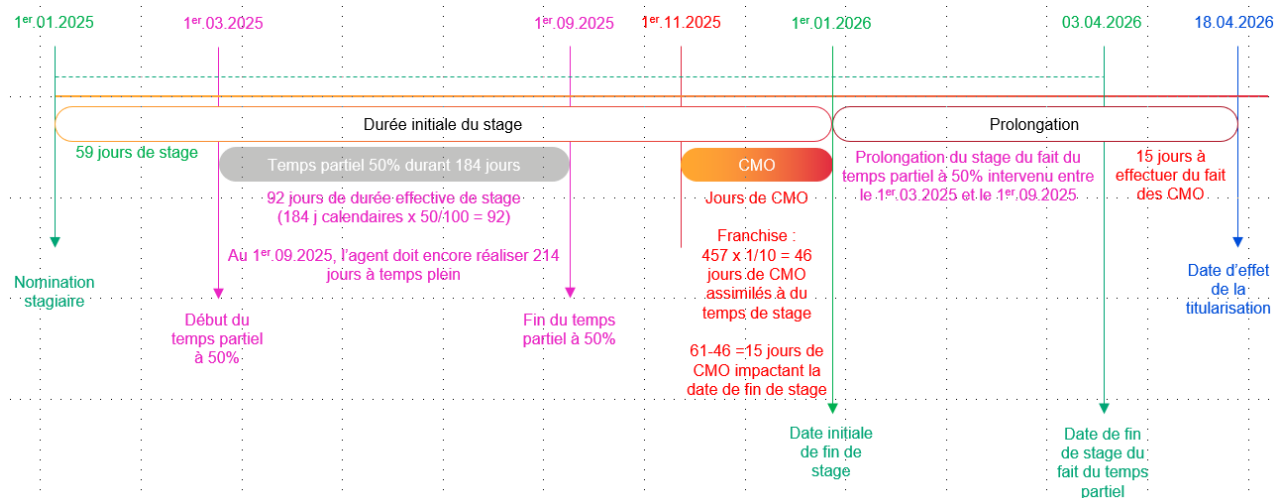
1$^{er}$.01.2025
1$^{er}$.03.2025
1$^{er}$.09.2025
1$^{er}$.11.2025
1$^{er}$.01.2026
03.04.2026
18.04.2026

Durée initiale du stage

Prolongation

59 jours de stage

Temps partiel 50% durant 184 jours

CMO

Prolongation du stage du fait du temps partiel à 50% intervenu entre le 1$^{er}$.03.2025 et le 1$^{er}$.09.2025

15 jours à effectuer du fait des CMO

92 jours de durée effective de stage (184 j calendaires x 50/100 = 92)

Jours de CMO

Au 1$^{er}$.09.2025, l'agent doit encore réaliser 214 jours à temps plein

Franchise : 457 x 1/10 = 46 jours de CMO assimilés à du temps de stage

61-46 =15 jours de CMO impactant la date de fin de stage

Nomination stagiaire

Début du temps partiel à 50%

Fin du temps partiel à 50%

Date initiale de fin de stage

Date de fin de stage du fait du temps partiel

Date d'effet de la titularisation